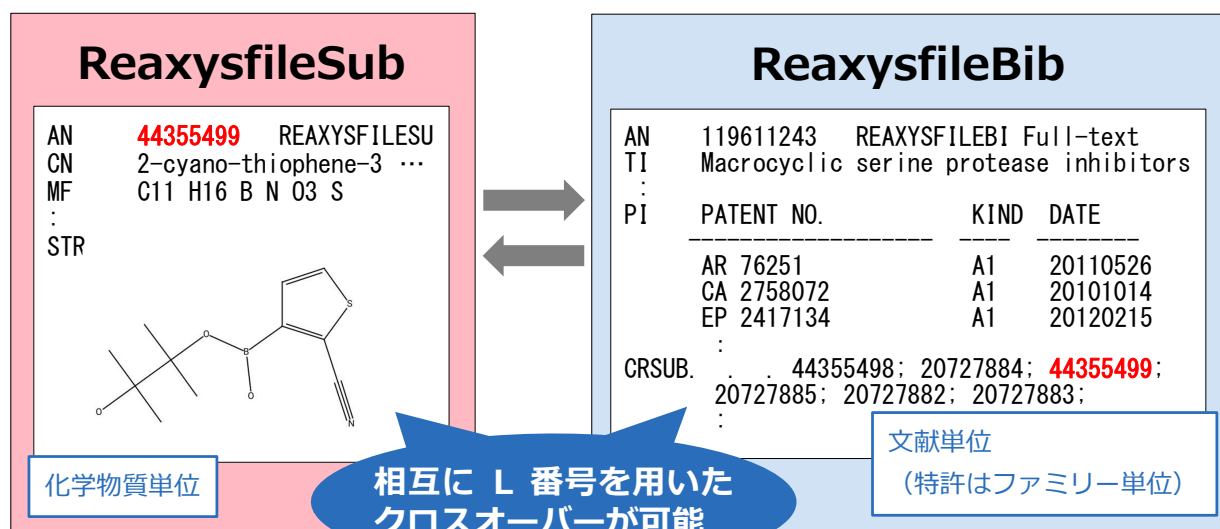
ReaxysfileSub

AN 44355499 REAXYSFILESU
CN 2-cyano-thiophene-3 …
MF C11 H16 B N 03 S
:
STR

S
B
O
O
N

化学物質単位

ReaxysfileBib

AN 119611243 REAXYSFILEBI Full-text
TI Macrocyclic serine protease inhibitors
:
PI PATENT NO. KIND DATE

| PATENT NO. | KIND | DATE |
|---|---|---|
| AR 76251 | A1 | 20110526 |
| CA 2758072 | A1 | 20101014 |
| EP 2417134 | A1 | 20120215 |

:
CRSUB. . . 44355498; 20727884; 44355499; 20727885; 20727882; 20727883;
:

文献単位
（特許はファミリー単位）

相互に L 番号を用いた
クロスオーバーが可能